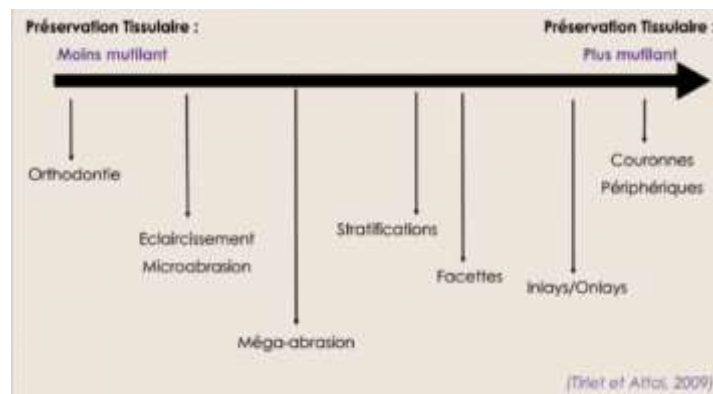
Préservation Tissulaire :
Moins mutilant

Préservation Tissulaire :
Plus mutilant

Orthodontie

Eclaircissement
Microabrasion

Méga-abrasion

Stratifications

Facettes

Inlays/Onlays

Couronnes
Périphériques

(Tirlet et Attal, 2009)